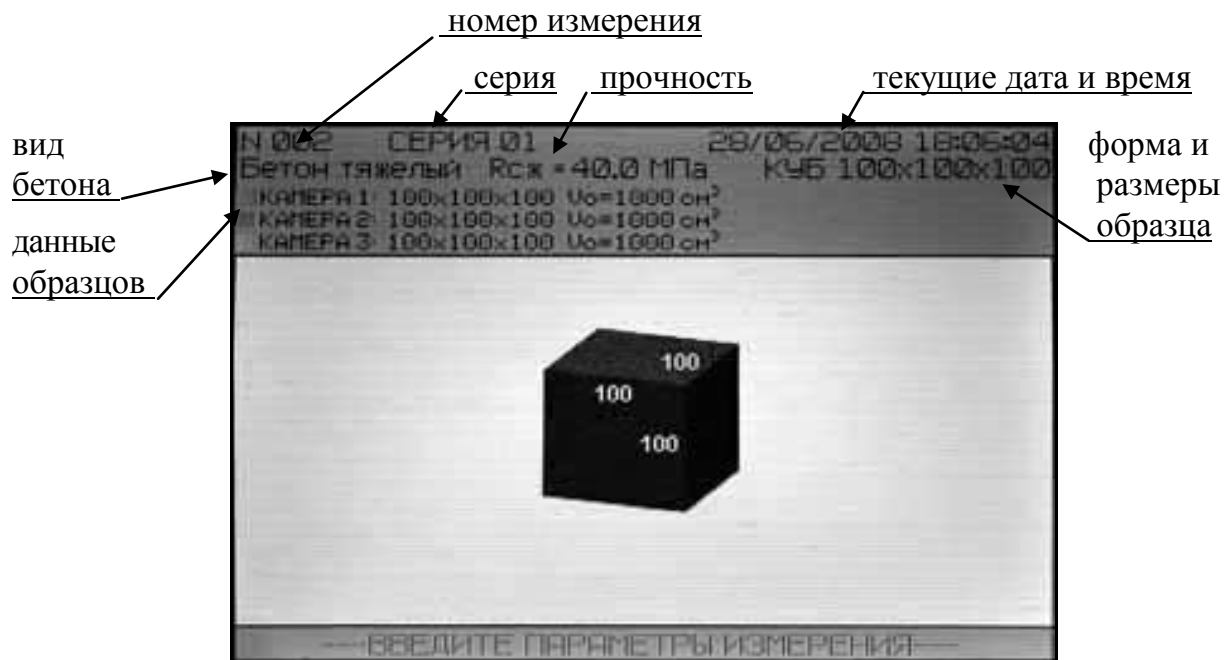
номер измерения

серия прочность текущие дата и время

вид бетона

N 002 СЕРИЯ 01 28/06/2008 18:06:04

Бетон тяжелый Rсж =40.0 МПа КУБ 100x100x100

КАМЕРА 1 100x100x100 Vo=1000 см$^3$
КАМЕРА 2 100x100x100 Vo=1000 см$^3$
КАМЕРА 3 100x100x100 Vo=1000 см$^3$

форма и размеры образца

данные образцов

100
100
100

—ВВЕДИТЕ ПАРАМЕТРЫ ИЗМЕРЕНИЯ—